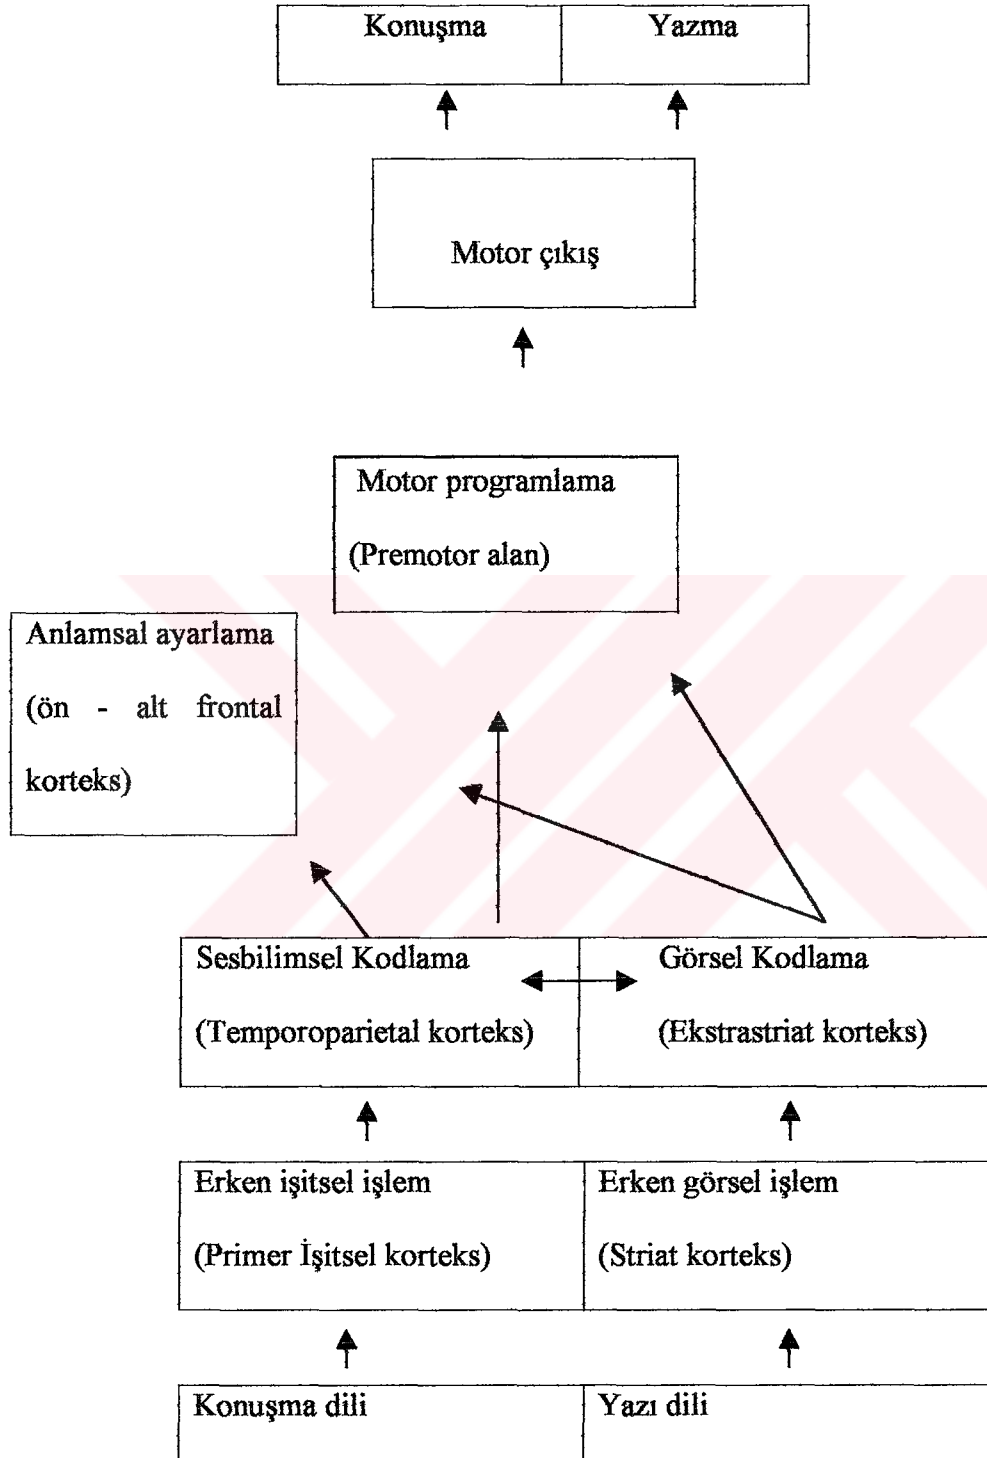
Konuşma | Yazma

Motor çıkış

Motor programlama

(Premotor alan)

Anlamsal ayarlama

(ön - alt frontal korteks)

Sesbilimsel Kodlama

(Temporoparietal korteks)

Görsel Kodlama

(Ekstrastriat korteks)

Erken işitsel işlem

(Primer İşitsel korteks)

Erken görsel işlem

(Striat korteks)

Konuşma dili

Yazı dili